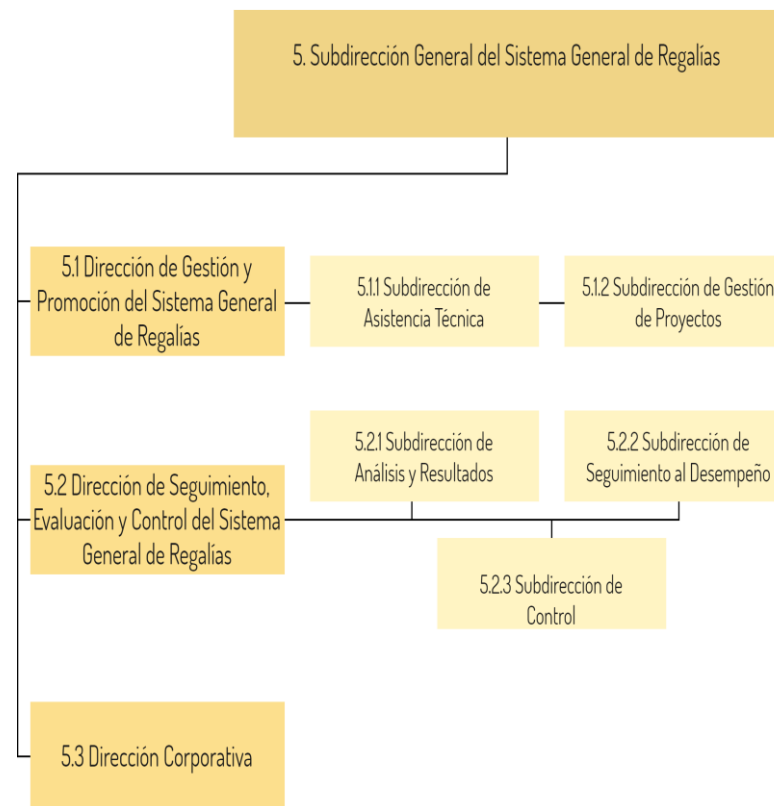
5. Subdirección General del Sistema General de Regalías

5.1 Dirección de Gestión y Promoción del Sistema General de Regalías

5.1.1 Subdirección de Asistencia Técnica

5.1.2 Subdirección de Gestión de Proyectos

5.2 Dirección de Seguimiento, Evaluación y Control del Sistema General de Regalías

5.2.1 Subdirección de Análisis y Resultados

5.2.2 Subdirección de Seguimiento al Desempeño

5.2.3 Subdirección de Control

5.3 Dirección Corporativa